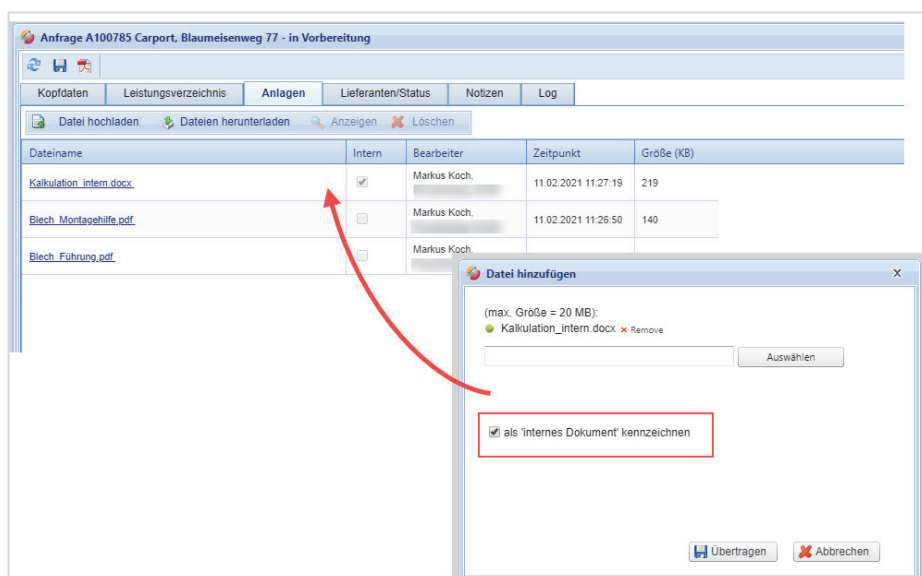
Anfrage A100785 Carport, Blaumeisenweg 77 - in Vorbereitung

Kopfdaten | Leistungsverzeichnis | Anlagen | Lieferanten/Status | Notizen | Log

Datei hochladen | Dateien herunterladen | Anzeigen | Löschen

| Dateiname | Intern | Bearbeiter | Zeitpunkt | Größe (KB) |
|---|---|---|---|---|
| Kalkulation_intern.docx | ✓ | Markus Koch, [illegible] | 11.02.2021 11:27:19 | 219 |
| Blech_Montagehilfe.pdf | | Markus Koch, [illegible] | 11.02.2021 11:26:50 | 140 |
| Blech_Führung.pdf | | Markus Koch, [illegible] | | |

Datei hinzufügen
X

(max. Größe = 20 MB):
Kalkulation_intern.docx × Remove

Auswählen

als 'internes Dokument' kennzeichnen

Übertragen | Abbrechen